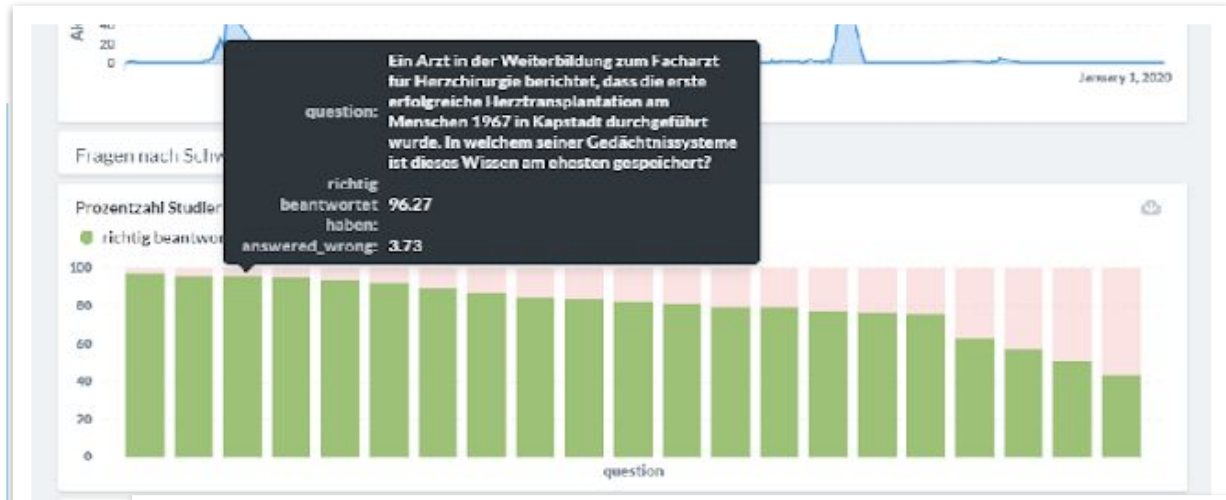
Ah 40
20
0

January 1, 2020

Fragen nach Schw

question: Ein Arzt in der Weiterbildung zum Facharzt für Herzchirurgie berichtet, dass die erste erfolgreiche Herztransplantation am Menschen 1967 in Kapstadt durchgeführt wurde. In welchem seiner Gedächtnissysteme ist dieses Wissen am ehesten gespeichert?

richtig beantwortet haben: 96.27

answered_wrong: 3.73

Prozentzahl Studier

richtig beantwor

100
80
60
40
20
0

question